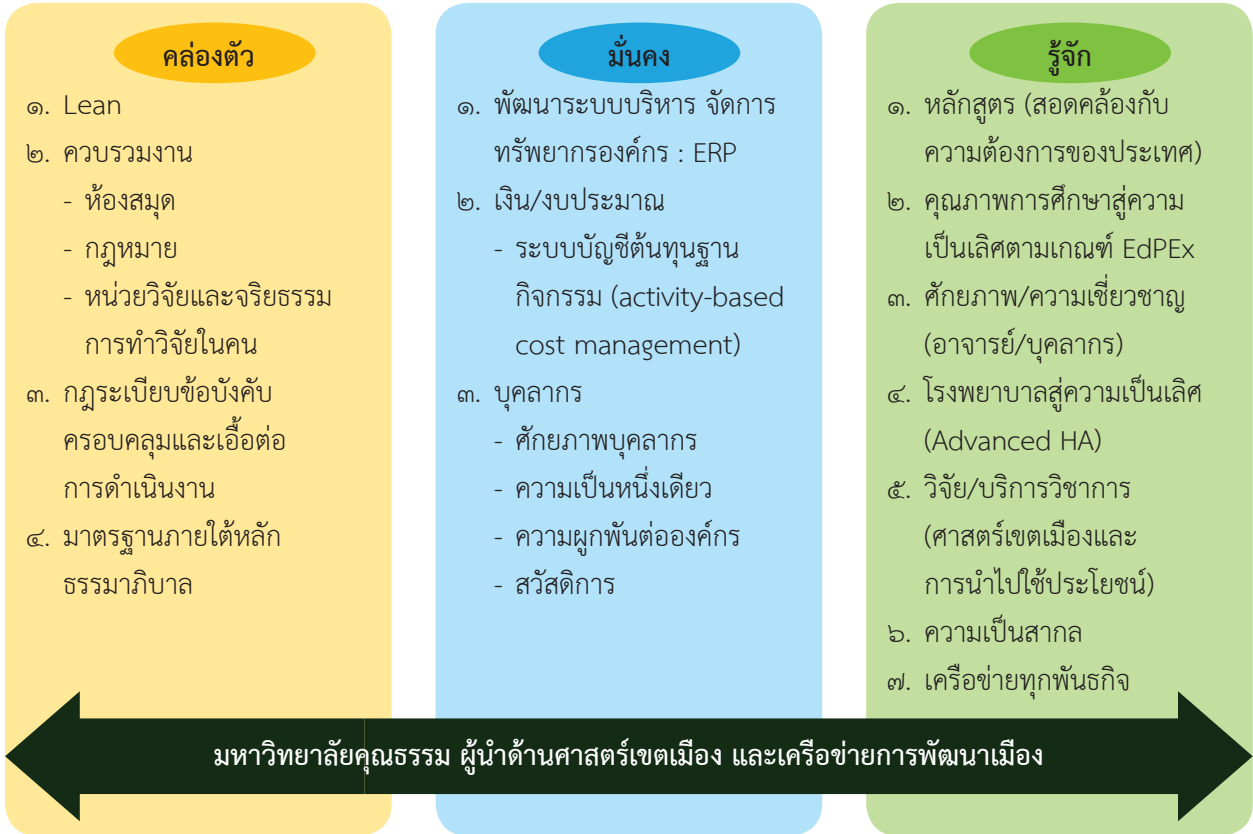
คล่องตัว

๑. Lean
๒. ควบรวมงาน
- ห้องสมุด
- กฎหมาย
- หน่วยวิจัยและจริยธรรมการทำวิจัยในคน
๓. กฎระเบียบข้อบังคับครอบคลุมและเอื้อต่อการดำเนินงาน
๔. มาตรฐานภายใต้หลักธรรมาภิบาล

มั่นคง

๑. พัฒนาระบบบริหาร จัดการทรัพยากรองค์กร : ERP
๒. เงิน/งบประมาณ
- ระบบบัญชีต้นทุนฐานกิจกรรม (activity-based cost management)
๓. บุคลากร
- ศักยภาพบุคลากร
- ความเป็นหนึ่งเดียว
- ความผูกพันต่อองค์กร
- สวัสดิการ

รู้จัก

๑. หลักสูตร (สอดคล้องกับความต้องการของประเทศ)
๒. คุณภาพการศึกษาสู่ความเป็นเลิศตามเกณฑ์ EdPEx
๓. ศักยภาพ/ความเชี่ยวชาญ (อาจารย์/บุคลากร)
๔. โรงพยาบาลสู่ความเป็นเลิศ (Advanced HA)
๕. วิจัย/บริการวิชาการ (ศาสตร์เขตเมืองและการนำไปใช้ประโยชน์)
๖. ความเป็นสากล
๗. เครือข่ายทุกพันธกิจ

มหาวิทยาลัยคุณธรรม ผู้นำด้านศาสตร์เขตเมือง และเครือข่ายการพัฒนาเมือง